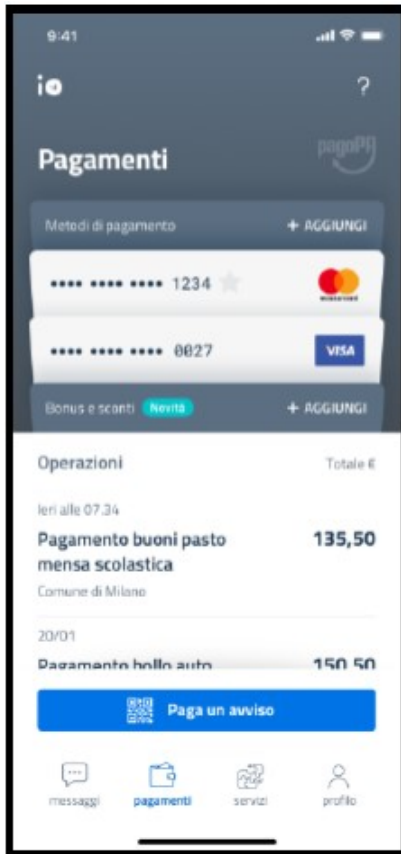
9:41

io

?

Pagamenti

pagoPA

Metodi di pagamento

+ AGGIUNGI

•••• •••• •••• 1234

mastercard

•••• •••• •••• 0027

VISA

Bonus e sconti Novità

+ AGGIUNGI

Operazioni

Totale €

Ieri alle 07.34

Pagamento buoni pasto mensa scolastica

135,50

Comune di Milano

20/01

Pagamento bollo auto

150,50

Paga un avviso

messaggi

pagamenti

servizi

profilo